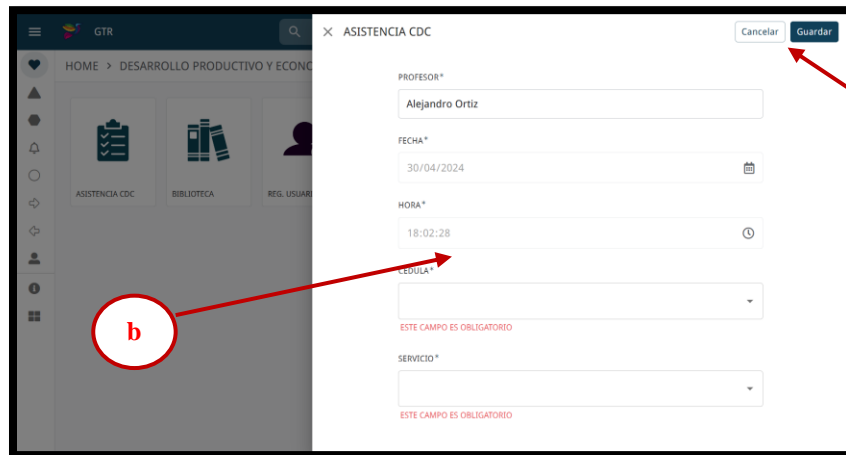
GTR

HOME > DESARROLLO PRODUCTIVO Y ECONO

ASISTENCIA CDC

BIBLIOTECA

REG. USUARI

× ASISTENCIA CDC

Cancelar

Guardar

PROFESOR*

Alejandro Ortiz

FECHA*

30/04/2024

HORA*

18:02:28

CEDULA*

ESTE CAMPO ES OBLIGATORIO

SERVICIO*

ESTE CAMPO ES OBLIGATORIO

b